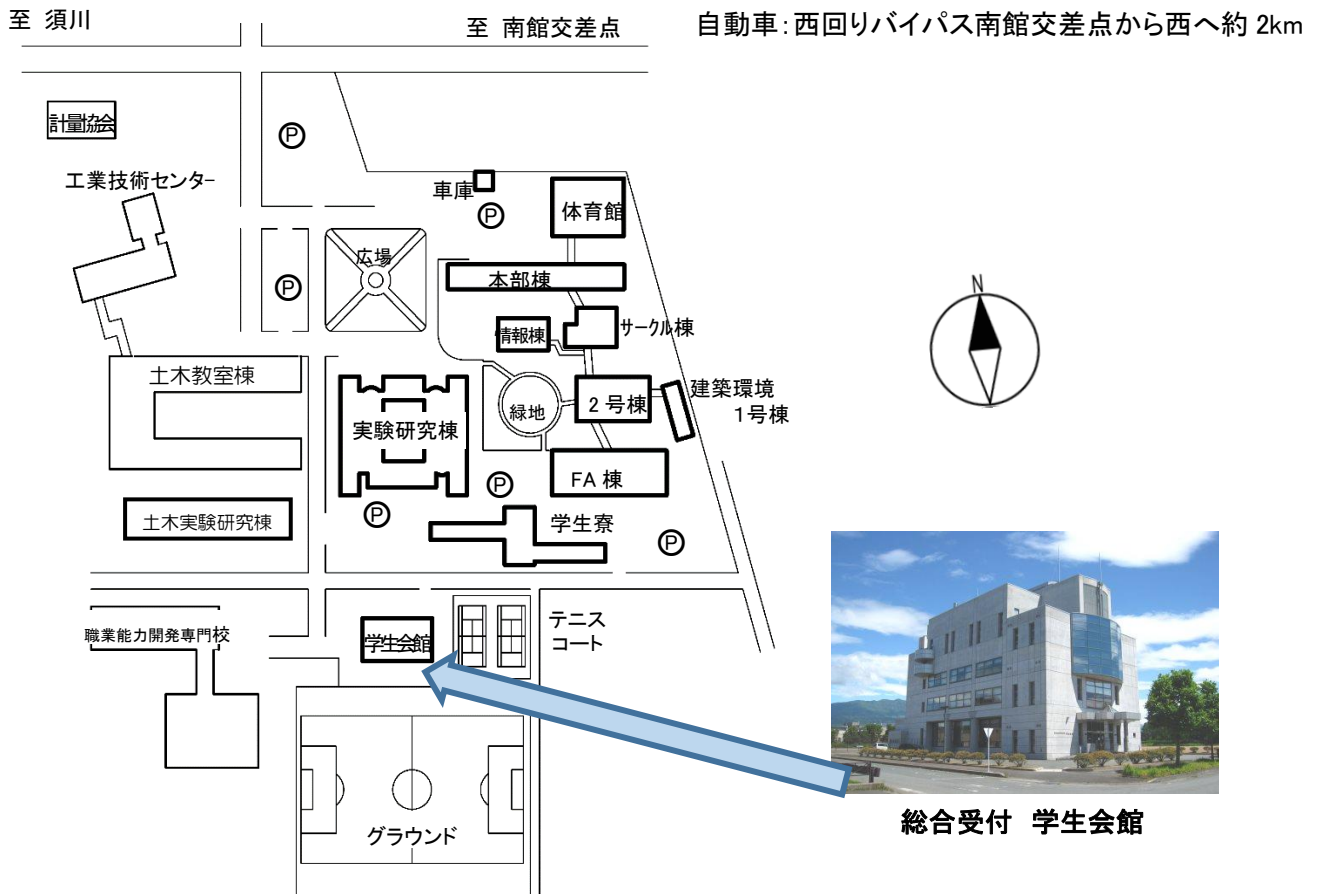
至 須川

至 南館交差点

自動車:西回りバイパス南館交差点から西へ約 2km

計量協会

Ⓟ

工業技術センター

車庫

Ⓟ

体育館

広場

Ⓟ

本部棟

N

情報棟

サークル棟

土木教室棟

緑地

2 号棟

建築環境 1号棟

実験研究棟

Ⓟ

FA 棟

Ⓟ

土木実験研究棟

学生寮

Ⓟ

テニス コート

職業能力開発専門校

学生会館

グラウンド

総合受付 学生会館